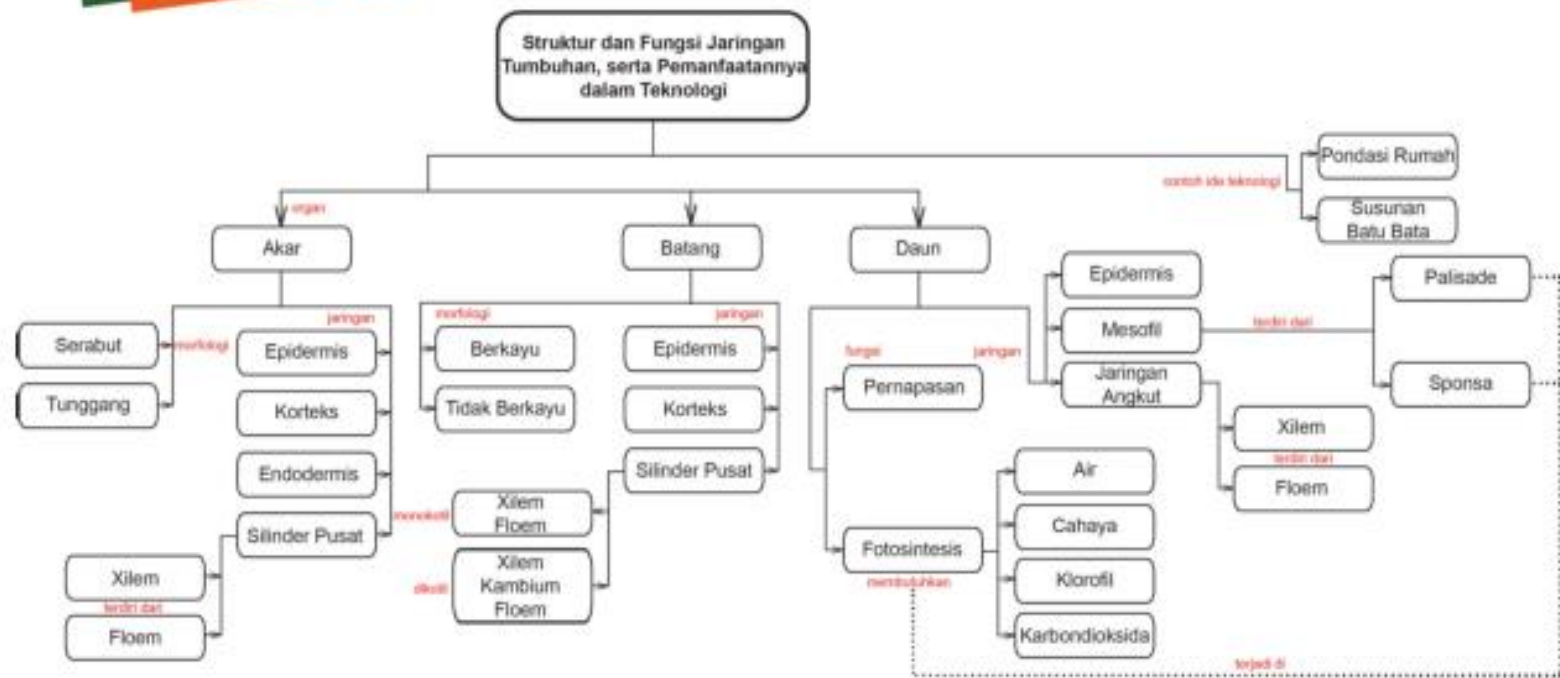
Struktur dan Fungsi Jaringan Tumbuhan, serta Pemanfaatannya dalam Teknologi

contoh ide teknologi

Pondasi Rumah

Susunan Batu Bata

organ

Akar

Batang

Daun

Serabut

morfologi

Tunggang

jaringan

Epidermis

Korteks

Endodermis

Silinder Pusat

Xilem

terdiri dari

Floem

morfologi

Berkayu

Tidak Berkayu

jaringan

Epidermis

Korteks

Silinder Pusat

monokotil

Xilem Floem

dikotil

Xilem Kambium Floem

fungsi

Pernapasan

Fotosintesis

membutuhkan

Air

Cahaya

Klorofil

Karbondioksida

jaringan

Epidermis

Mesofil

terdiri dari

Palisade

Sponsa

Jaringan Angkut

Xilem

terdiri dari

Floem

terjadi di